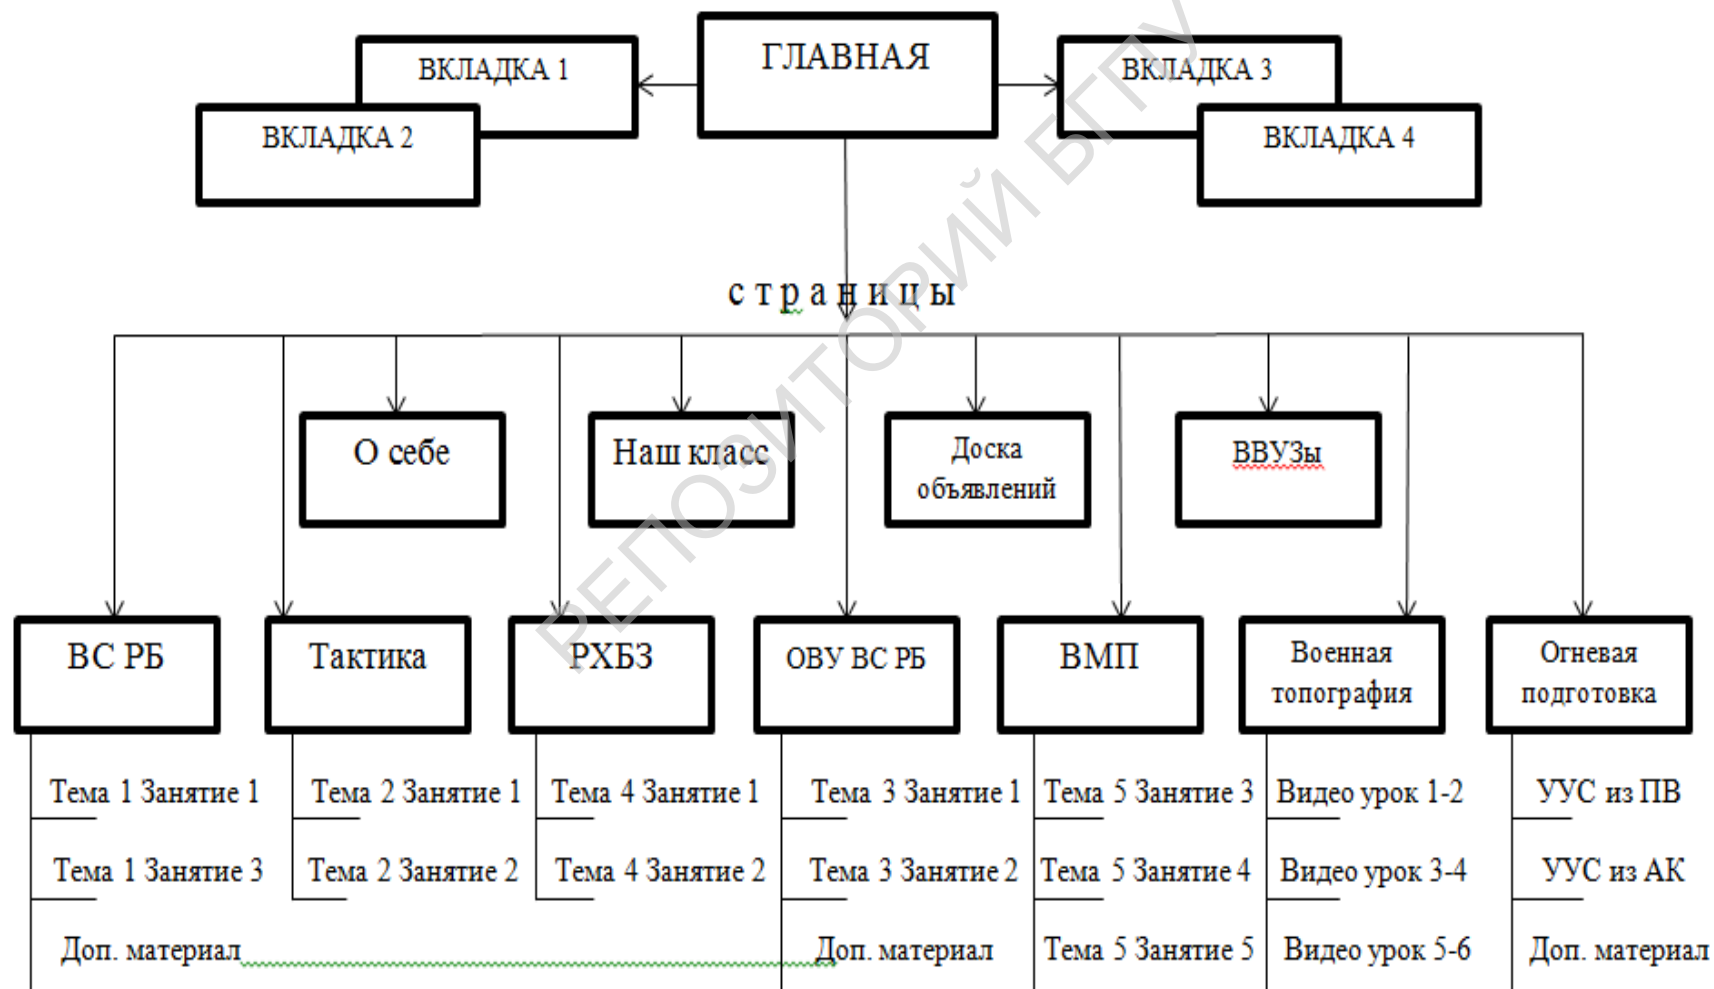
ВКЛАДКА 1
ВКЛАДКА 2
ГЛАВНАЯ
ВКЛАДКА 3
ВКЛАДКА 4

страницы

О себе
Наш класс
Доска объявлений
ВВУЗы

ВС РБ
Тема 1 Занятие 1
Тема 1 Занятие 3
Доп. материал

Тактика
Тема 2 Занятие 1
Тема 2 Занятие 2

РХБЗ
Тема 4 Занятие 1
Тема 4 Занятие 2

ОВУ ВС РБ
Тема 3 Занятие 1
Тема 3 Занятие 2
Доп. материал

ВМП
Тема 5 Занятие 3
Тема 5 Занятие 4
Тема 5 Занятие 5

Военная топография
Видео урок 1-2
Видео урок 3-4
Видео урок 5-6

Огневая подготовка
УУС из ПВ
УУС из АК
Доп. материал

РЕПОЗИТОРИЙ БГПУ